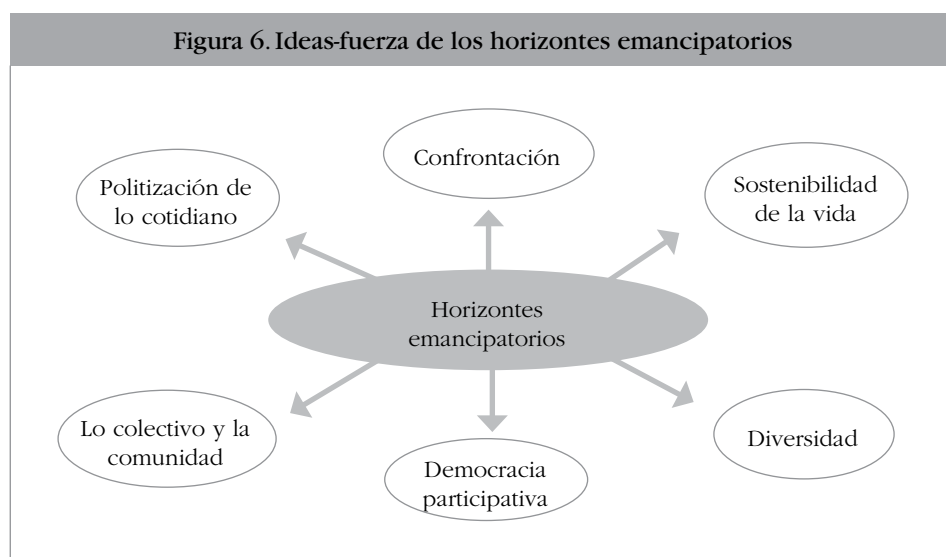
Figura 6. Ideas-fuerza de los horizontes emancipatorios

Confrontación

Politización de lo cotidiano

Sostenibilidad de la vida

Horizontes emancipatorios

Lo colectivo y la comunidad

Diversidad

Democracia participativa